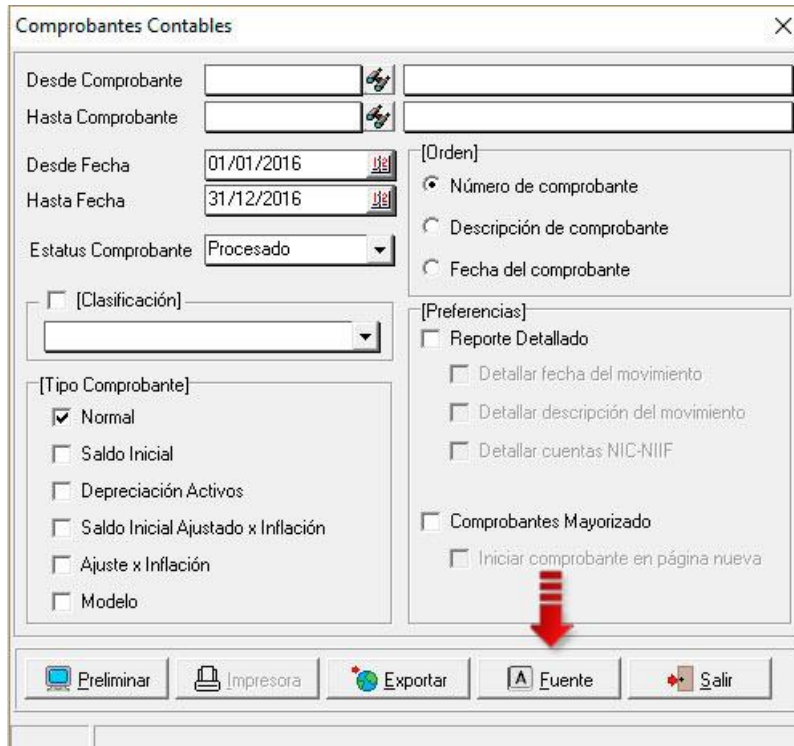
Comprobantes Contables

Desde Comprobante
Hasta Comprobante

Desde Fecha 01/01/2016
Hasta Fecha 31/12/2016

Estatus Comprobante Procesado

[Clasificación]

[Tipo Comprobante]
Normal
Saldo Inicial
Depreciación Activos
Saldo Inicial Ajustado x Inflación
Ajuste x Inflación
Modelo

[Orden]
Número de comprobante
Descripción de comprobante
Fecha del comprobante

[Preferencias]
Reporte Detallado
Detallar fecha del movimiento
Detallar descripción del movimiento
Detallar cuentas NIC-NIIF

Comprobantes Mayorizado
Iniciar comprobante en página nueva

Preliminar
Impresora
Exportar
Fuente
Salir